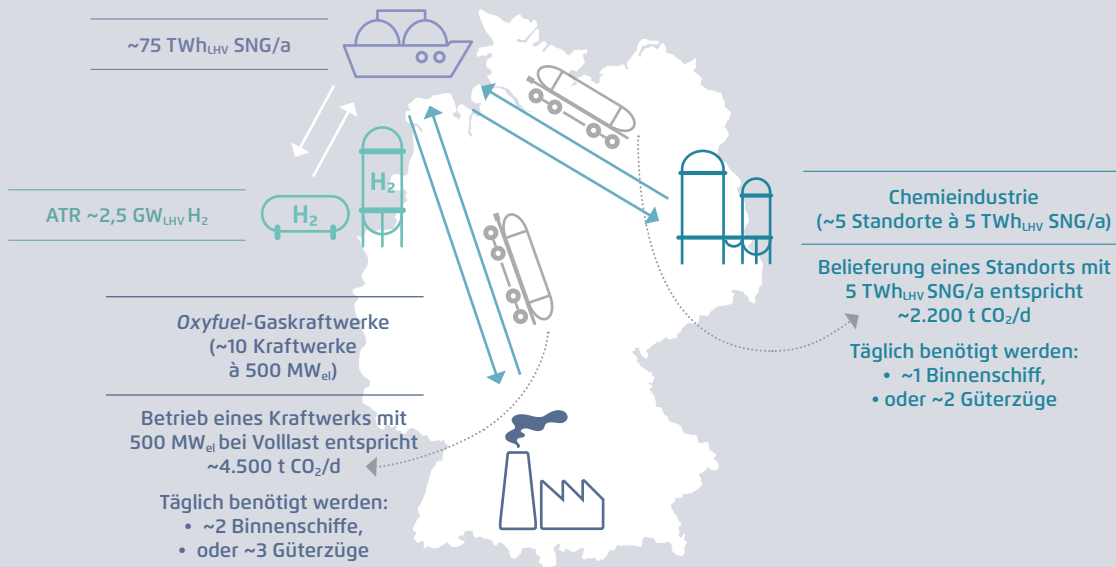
~75 TWh$_{LHV}$ SNG/a

ATR ~2,5 GW$_{LHV}$ H$_2$

H$_2$

H$_2$

Chemieindustrie (~5 Standorte à 5 TWh$_{LHV}$ SNG/a)

Belieferung eines Standorts mit 5 TWh$_{LHV}$ SNG/a entspricht ~2.200 t CO$_2$/d

Täglich benötigt werden:
• ~1 Binnenschiff,
• oder ~2 Güterzüge

Oxyfuel-Gaskraftwerke (~10 Kraftwerke à 500 MW$_{el}$)

Betrieb eines Kraftwerks mit 500 MW$_{el}$ bei Volllast entspricht ~4.500 t CO$_2$/d

Täglich benötigt werden:
• ~2 Binnenschiffe,
• oder ~3 Güterzüge